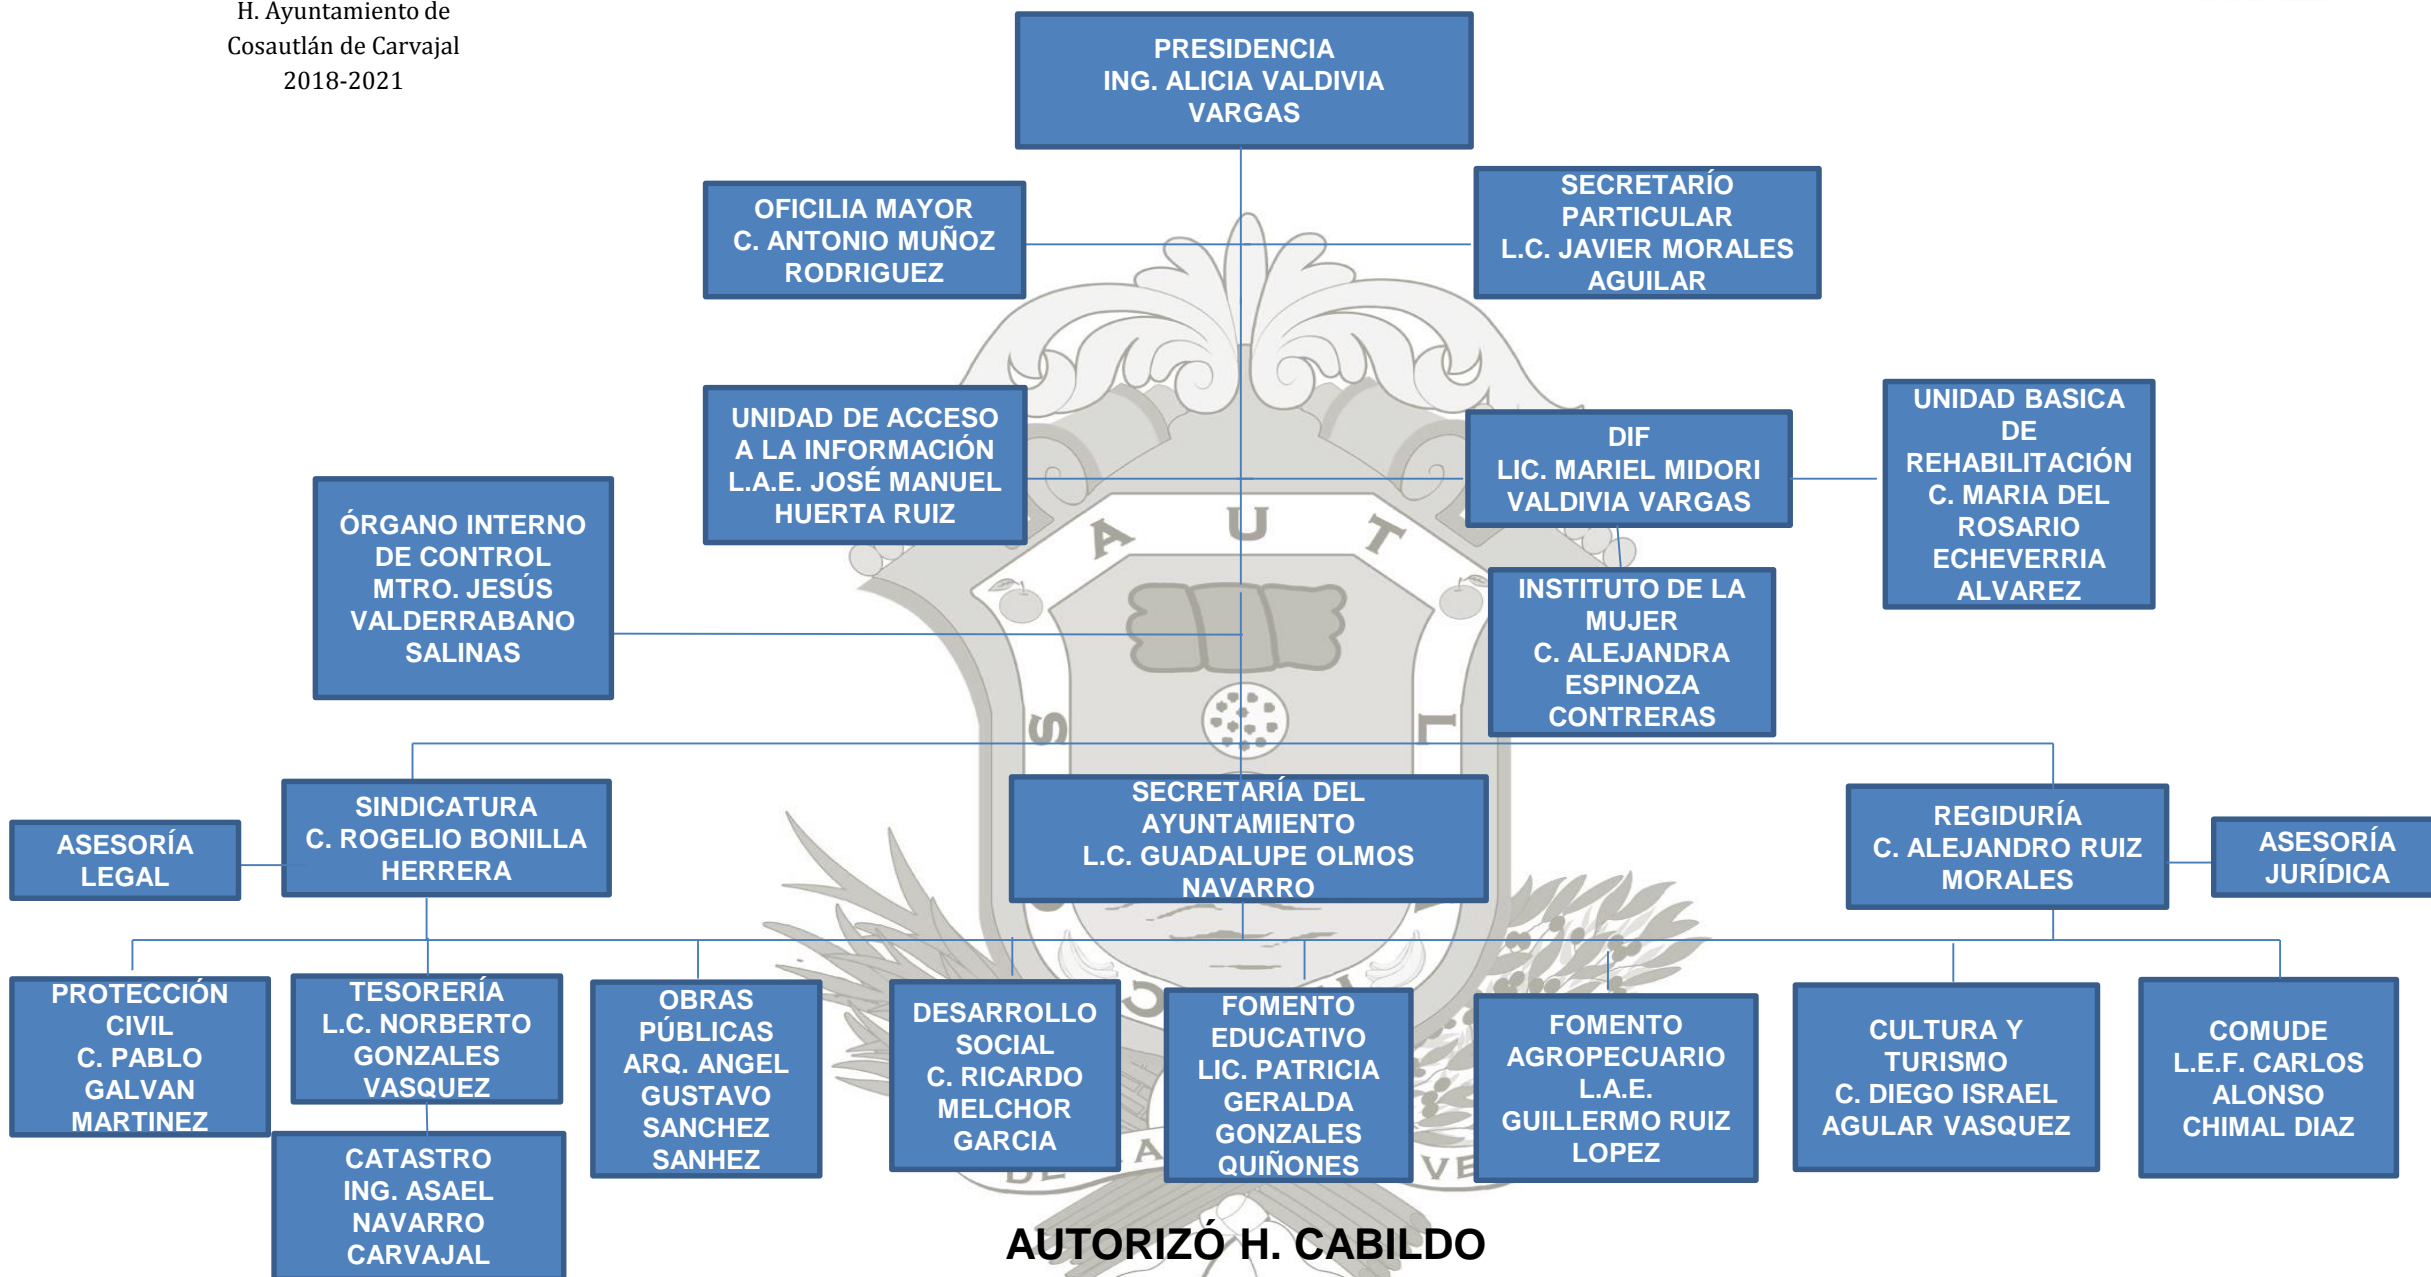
H. Ayuntamiento de Cosautlán de Carvajal 2018-2021

PRESIDENCIA
ING. ALICIA VALDIVIA VARGAS

OFICILIA MAYOR
C. ANTONIO MUÑOZ RODRIGUEZ

SECRETARÍO PARTICULAR
L.C. JAVIER MORALES AGUILAR

UNIDAD DE ACCESO A LA INFORMACIÓN
L.A.E. JOSÉ MANUEL HUERTA RUIZ

DIF
LIC. MARIEL MIDORI VALDIVIA VARGAS

UNIDAD BASICA DE REHABILITACIÓN
C. MARIA DEL ROSARIO ECHEVERRIA ALVAREZ

ÓRGANO INTERNO DE CONTROL
MTRO. JESÚS VALDERRABANO SALINAS

INSTITUTO DE LA MUJER
C. ALEJANDRA ESPINOZA CONTRERAS

ASESORÍA LEGAL

SINDICATURA
C. ROGELIO BONILLA HERRERA

SECRETARÍA DEL AYUNTAMIENTO
L.C. GUADALUPE OLMOS NAVARRO

REGIDURÍA
C. ALEJANDRO RUIZ MORALES

ASESORÍA JURÍDICA

PROTECCIÓN CIVIL
C. PABLO GALVAN MARTINEZ

TESORERÍA
L.C. NORBERTO GONZALES VASQUEZ

OBRAS PÚBLICAS
ARQ. ANGEL GUSTAVO SANCHEZ SANHEZ

DESARROLLO SOCIAL
C. RICARDO MELCHOR GARCIA

FOMENTO EDUCATIVO
LIC. PATRICIA GERALDA GONZALES QUIÑONES

FOMENTO AGROPECUARIO
L.A.E. GUILLERMO RUIZ LOPEZ

CULTURA Y TURISMO
C. DIEGO ISRAEL AGULAR VASQUEZ

COMUDE
L.E.F. CARLOS ALONSO CHIMAL DIAZ

CATASTRO
ING. ASAEL NAVARRO CARVAJAL

AUTORIZÓ H. CABILDO